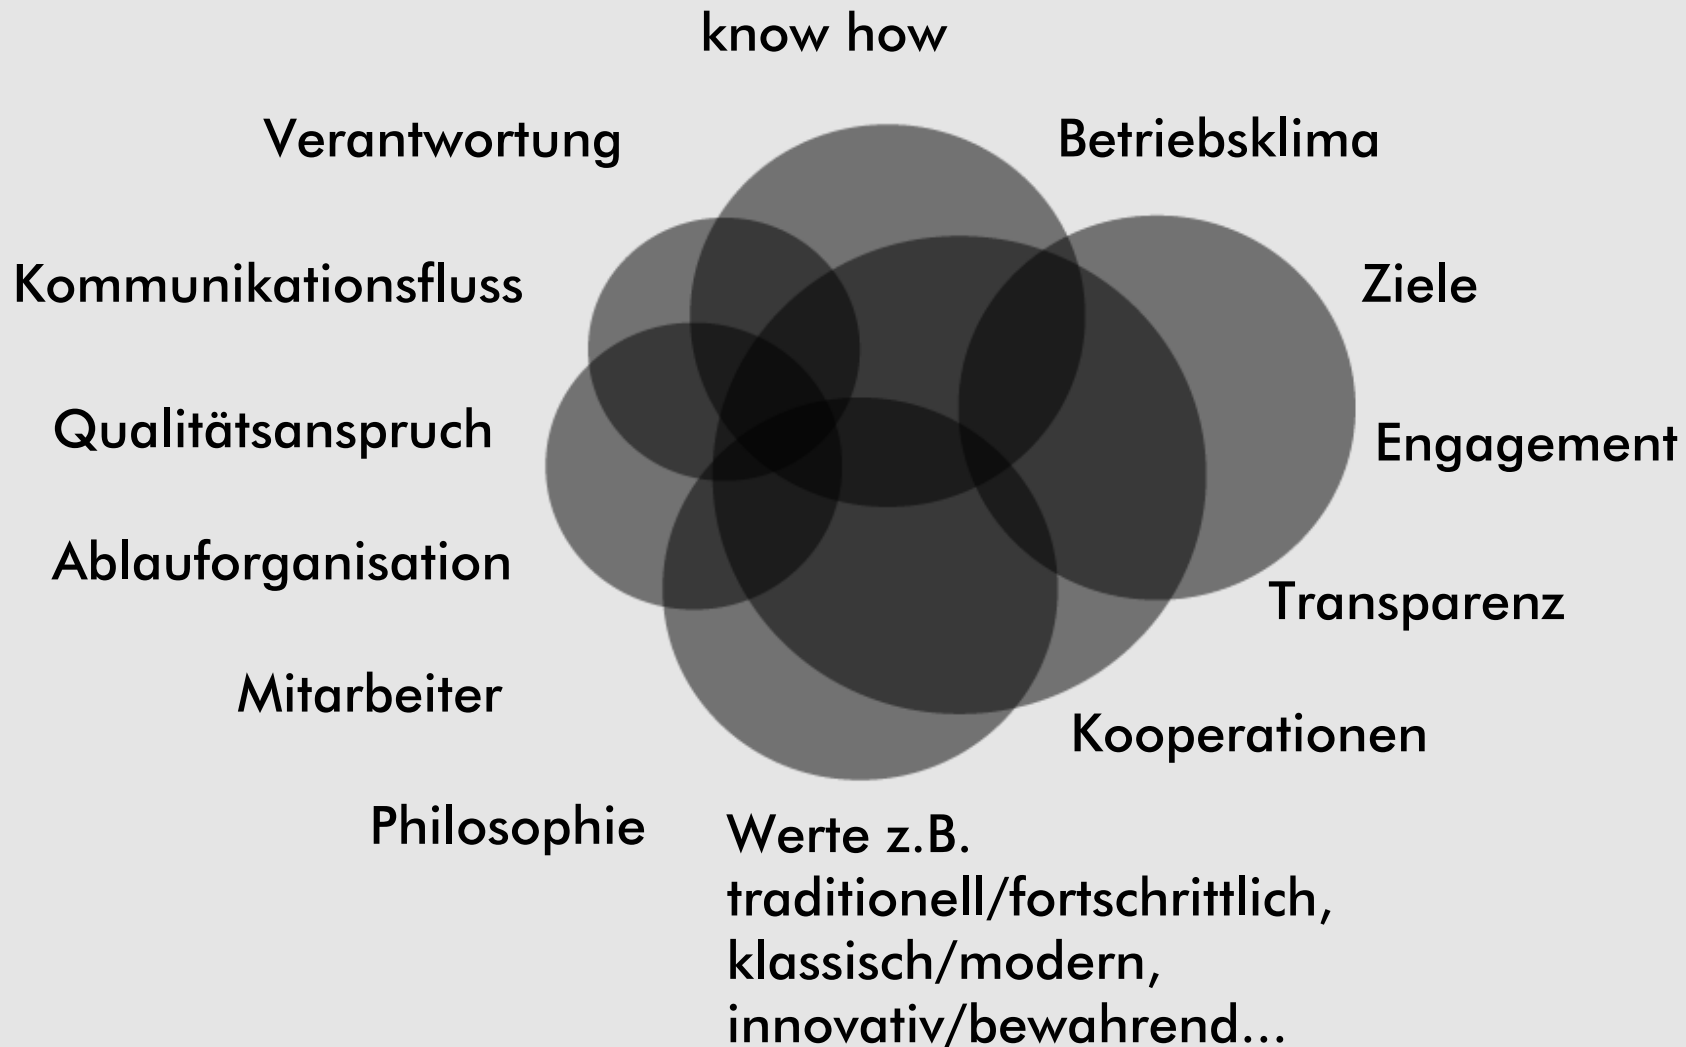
know how

Verantwortung

Betriebsklima

Kommunikationsfluss

Ziele

Qualitätsanspruch

Engagement

Ablauforganisation

Transparenz

Mitarbeiter

Kooperationen

Philosophie

Werte z.B. traditionell/fortschrittlich, klassisch/modern, innovativ/bewahrend...